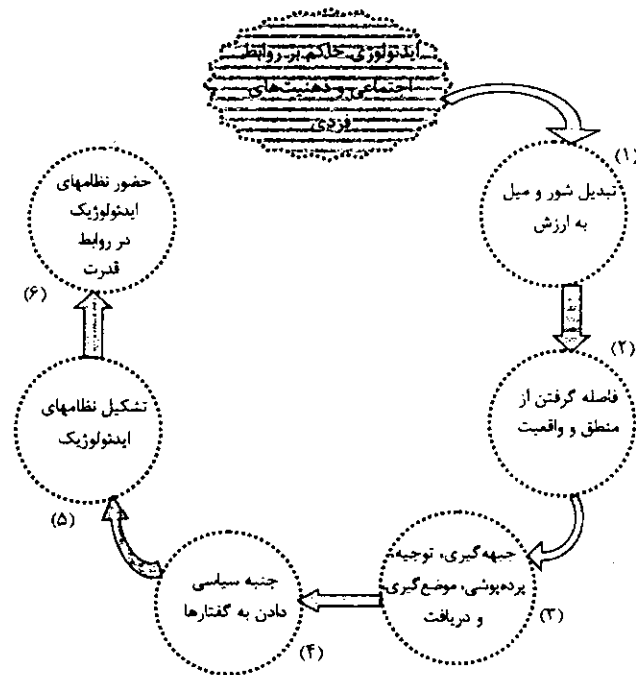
ایدئولوژی حاکم بر روابط اجتماعی و ذهنیت‌های فردی

(۱)
تبدیل شور و میل به ارزش

(۲)
فاصله گرفتن از منطق و واقعیت

(۳)
جبهه‌گیری، توجیه پرده‌پوشی، موضع‌گیری و دریافت

(۴)
جنبه سیاسی دادن به گفتارها

(۵)
تشکیل نظامهای ایدئولوژیک

(۶)
حضور نظامهای ایدئولوژیک در روابط قدرت